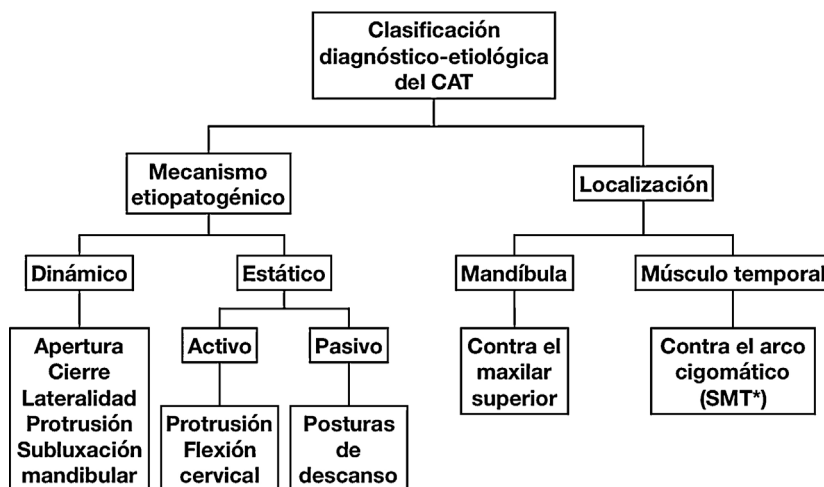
Clasificación diagnóstico-etiológica del CAT

Mecanismo etiopatogénico

Localización

Dinámico

Estático

Mandíbula

Músculo temporal

Apertura
Cierre
Lateralidad
Protrusión
Subluxación mandibular

Activo

Pasivo

Contra el maxilar superior

Contra el arco cigomático (SMT*)

Protrusión
Flexión cervical

Posturas de descanso